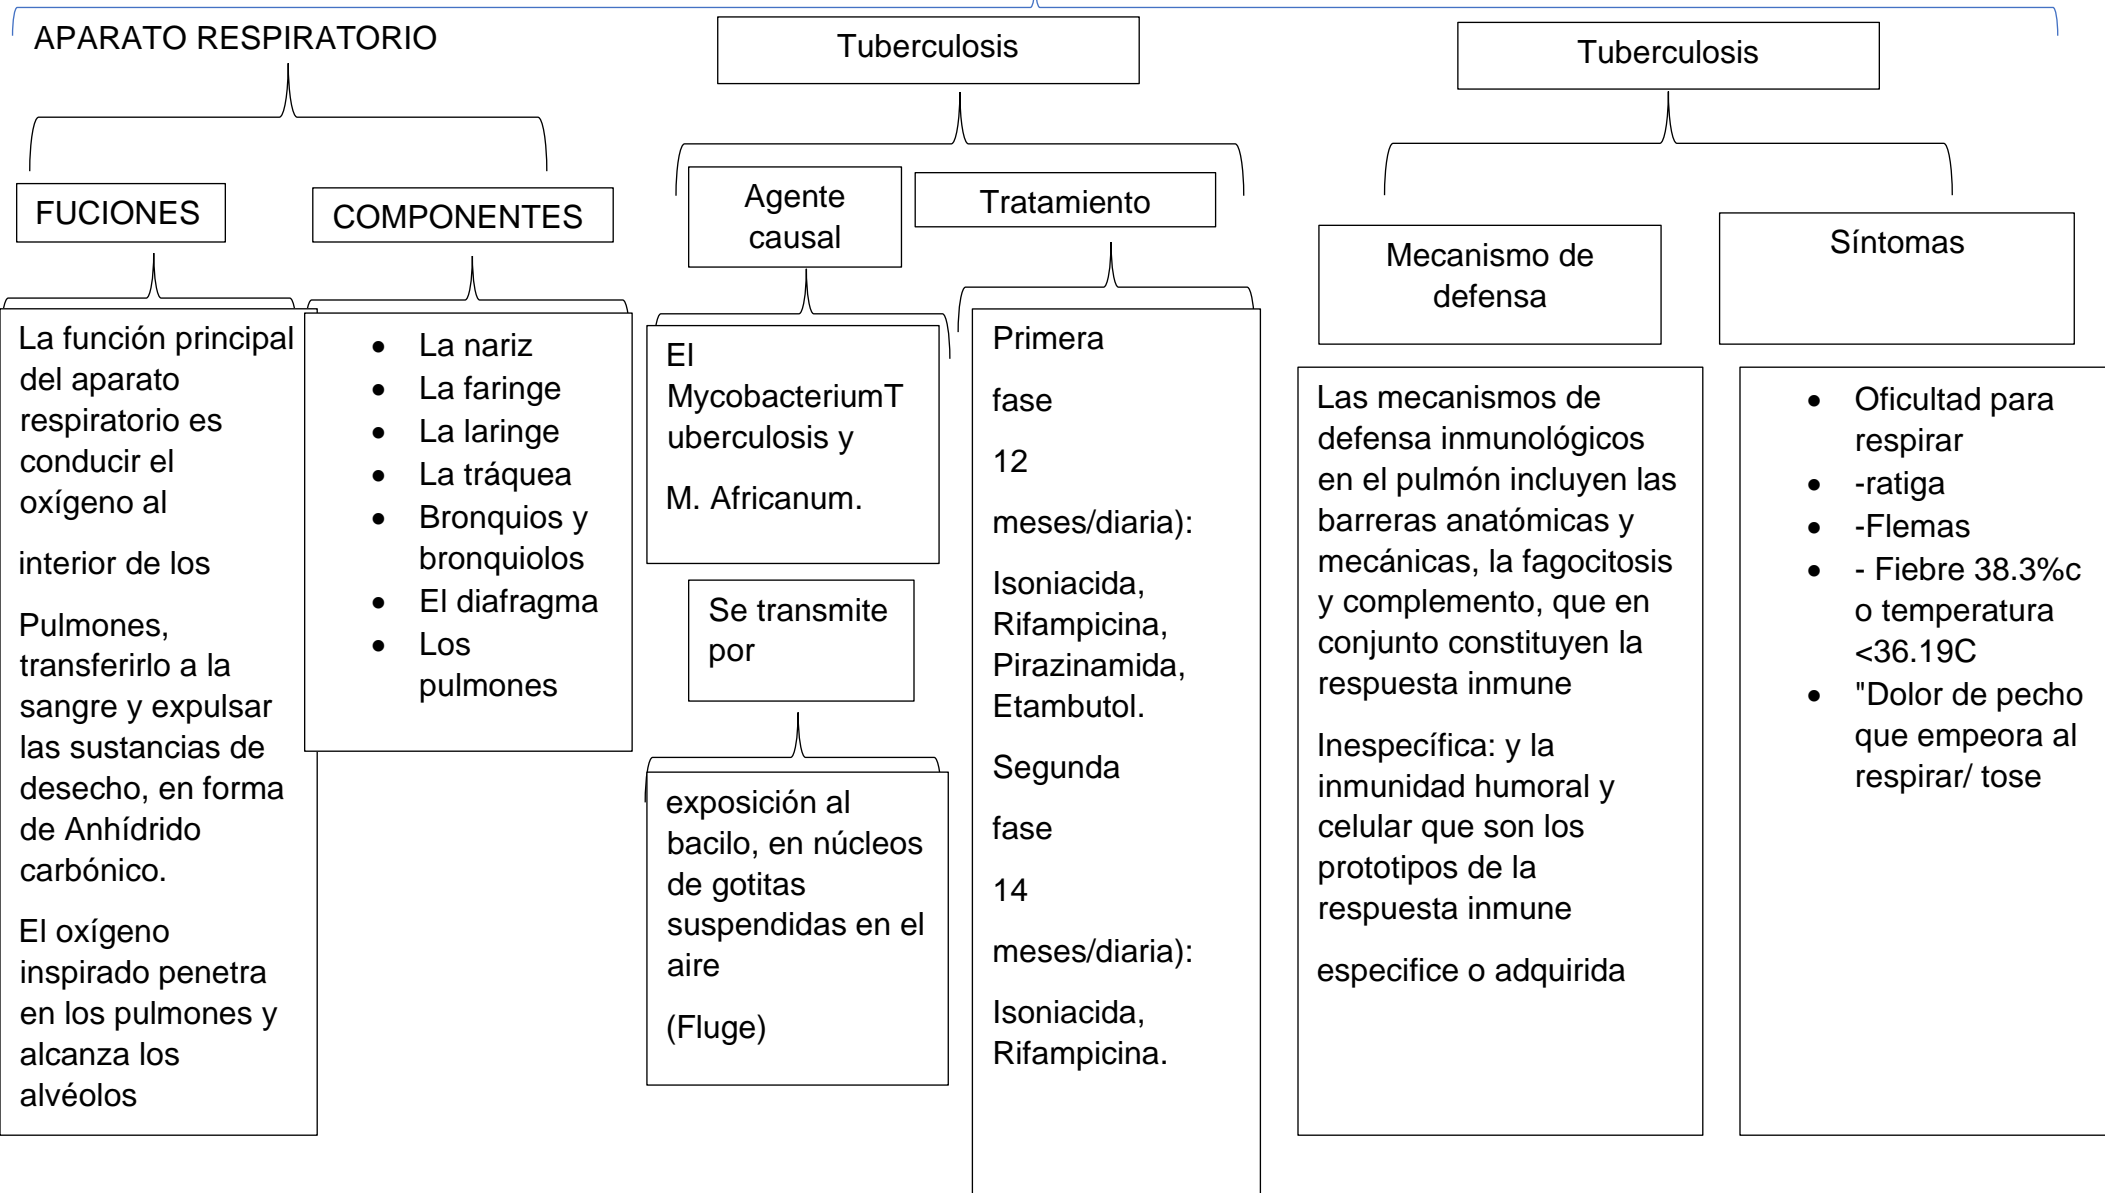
APARATO RESPIRATORIO

FUCIONES

La función principal del aparato respiratorio es conducir el oxígeno al

interior de los

Pulmones, transferirlo a la sangre y expulsar las sustancias de desecho, en forma de Anhídrido carbónico.

El oxígeno inspirado penetra en los pulmones y alcanza los alvéolos

COMPONENTES

- La nariz
- La faringe
- La laringe
- La tráquea
- Bronquios y bronquiolos
- El diafragma
- Los pulmones

Tuberculosis

Agente causal

El MycobacteriumTuberculosis y

M. Africanum.

Se transmite por

exposición al bacilo, en núcleos de gotitas suspendidas en el aire

(Fluge)

Tratamiento

Primera

fase

12

meses/diaria):

Isoniacida, Rifampicina, Pirazinamida, Etambutol.

Segunda

fase

14

meses/diaria):

Isoniacida, Rifampicina.

Tuberculosis

Mecanismo de defensa

Las mecanismos de defensa inmunológicos en el pulmón incluyen las barreras anatómicas y mecánicas, la fagocitosis y complemento, que en conjunto constituyen la respuesta inmune

Inespecífica: y la inmunidad humoral y celular que son los prototipos de la respuesta inmune

especifice o adquirida

Síntomas

- Oficultad para respirar
- -ratiga
- -Flemas
- - Fiebre 38.3%c o temperatura <36.19C
- "Dolor de pecho que empeora al respirar/ tose